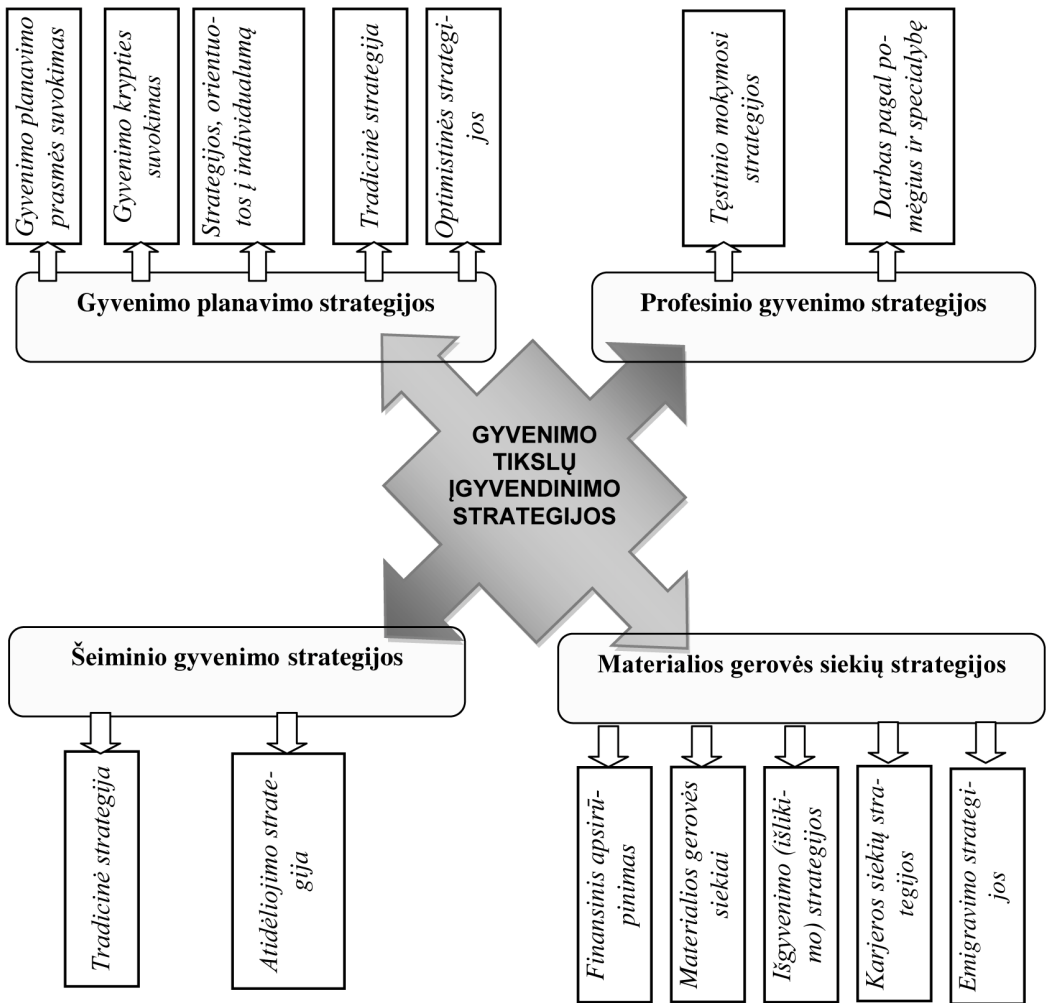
Gyvenimo planavimo prasmės suvokimas

Gyvenimo krypties suvokimas

Strategijos, orientuotos į individualumą

Tradicinė strategija

Optimistinės strategijos

Gyvenimo planavimo strategijos

Tęstinio mokymosi strategijos

Darbas pagal pomėgius ir specialybę

Profesinio gyvenimo strategijos

GYVENIMO TIKSLŲ ĮGYVENDINIMO STRATEGIJOS

Šeiminio gyvenimo strategijos

Tradicinė strategija

Atidėliojimo strategija

Materialios gerovės siekių strategijos

Finansinis apsirūpinimas

Materialios gerovės siekiai

Išgyvenimo (išlikimo) strategijos

Karjeros siekių strategijos

Emigravimo strategijos